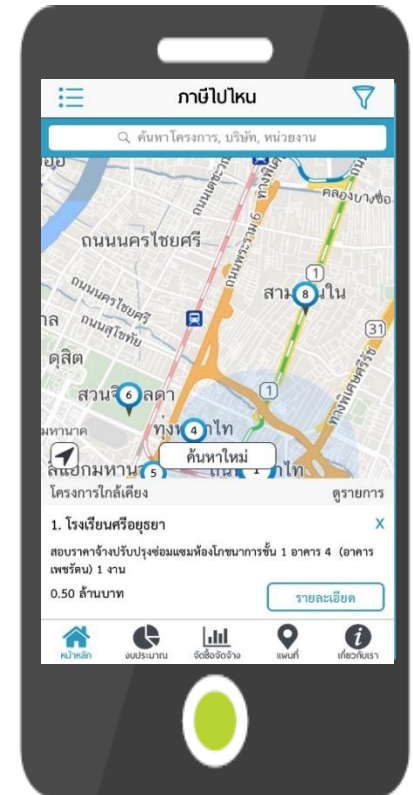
ภาษีไปไหน

ค้นหาโครงการ, บริษัท, หน่วยงาน

ถนนนครไชยศรี

ถนนนครไชยศรี

ถนนสุโขทัย

ดุสิต

สวนจิ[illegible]ลดา

ทุ่ง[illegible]ไท

สาม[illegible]ใน

คลองบางซื่อ

ค้นหาใหม่

6

4

5

8

1

31

โครงการใกล้เคียง

ดูรายการ

1. โรงเรียนศรีอยุธยา

X

สอบราคาจ้างปรับปรุงซ่อมแซมห้องโภชนาการชั้น 1 อาคาร 4 (อาคารเพชรัตน) 1 งาน

0.50 ล้านบาท

รายละเอียด

หน้าหลัก

งบประมาณ

จัดซื้อจัดจ้าง

แผนที่

เกี่ยวกับเรา